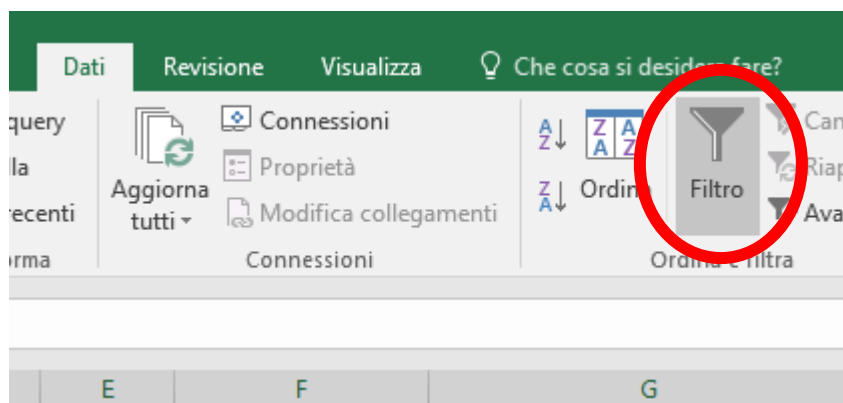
Dati Revisione Visualizza Che cosa si desidera fare?

query
la
recenti
orma

Aggiorna tutti

Connessioni
Proprietà
Modifica collegamenti

Connessioni

$\frac{A}{Z}$↓
$\frac{Z}{A}$↓
Ordina

Filtro

Can
Riap
Ava

Ordina e filtra

E F G